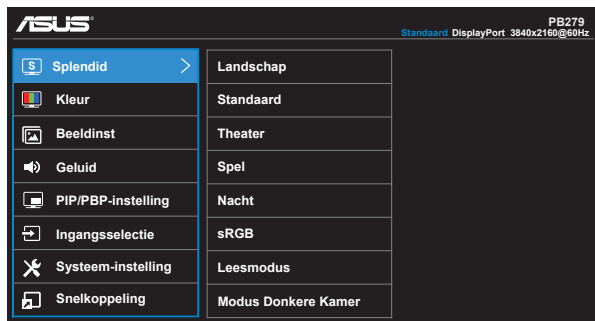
ASUS

PB279
Standaard DisplayPort 3840x2160@60Hz

Splendid
Kleur
Beeldinst
Geluid
PIP/PBP-instelling
Ingangsselectie
Systeem-instelling
Snelkoppeling

Landschap
Standaard
Theater
Spel
Nacht
sRGB
Leesmodus
Modus Donkere Kamer